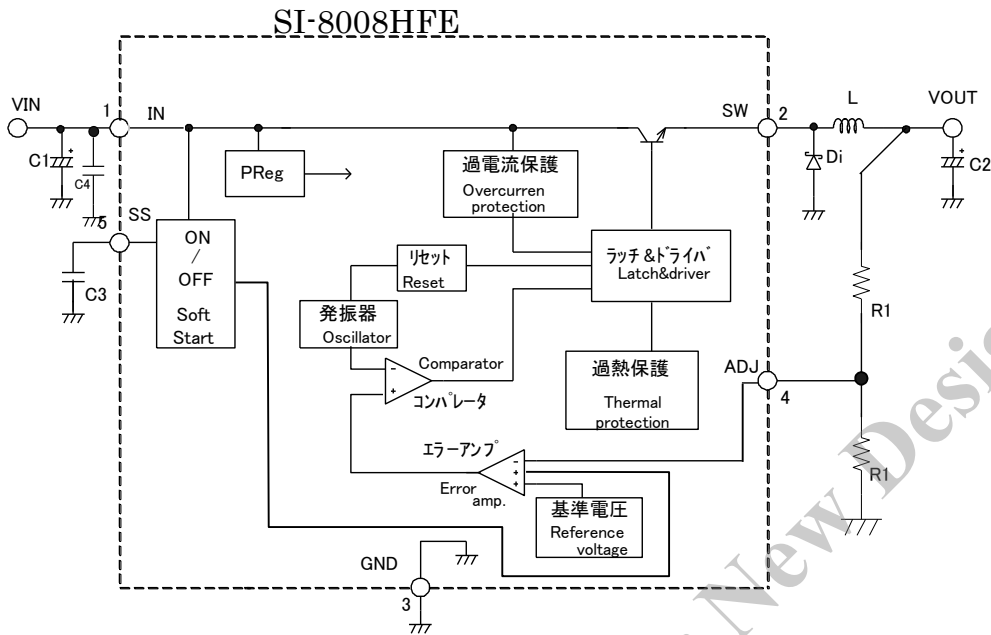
SI-8008HFE

VIN
1
IN
C1
C4
SS
5
C3
PReg
ON
/
OFF
Soft
Start
過電流保護
Overcurren
protection
リセット
Reset
発振器
Oscillator
ラッチ&ドライバ
Latch&driver
Comparator
コンパレータ
過熱保護
Thermal
protection
エラーアンプ
Error
amp.
基準電圧
Reference
voltage
GND
3
SW
2
L
VOUT
Di
C2
R1
ADJ
4
R1
New Desi